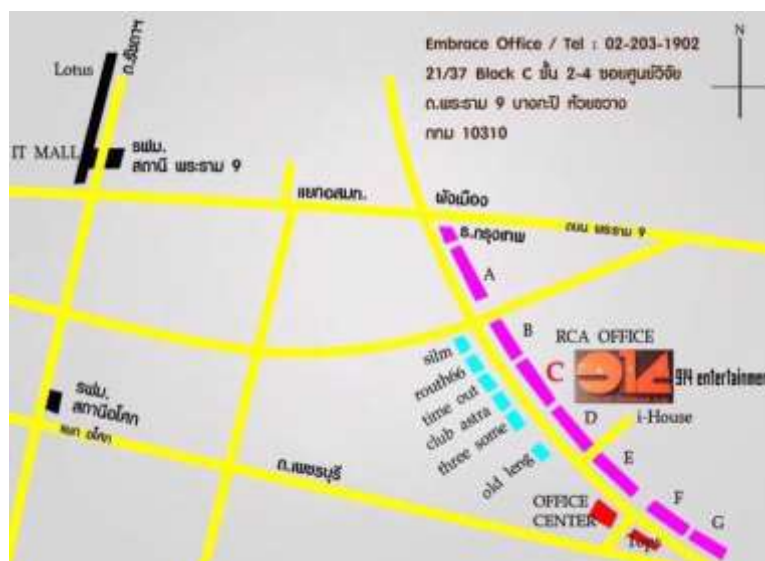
Embrace Office / Tel : 02-203-1902
21/37 Block C ชั้น 2-4 ซอยศูนย์วิจัย
ถ.พระราม 9 บางกะปิ ห้วยขวาง
กทม 10310

N

Lotus
ถ.รัชดาฯ
IT MALL
รฟม.
สถานี พระราม 9
แยกอสมท.
ผังเมือง
ธ.กรุงเทพ
ถนน พระราม 9
A
B
RCA OFFICE
C
914
914 entertainmen
silm
routh66
time out
club astra
three some
old leng
D
i-House
E
F
G
OFFICE
CENTER
Tops
รฟม.
สถานีอโศก
แยก อโศก
ถ.เพชรบุรี